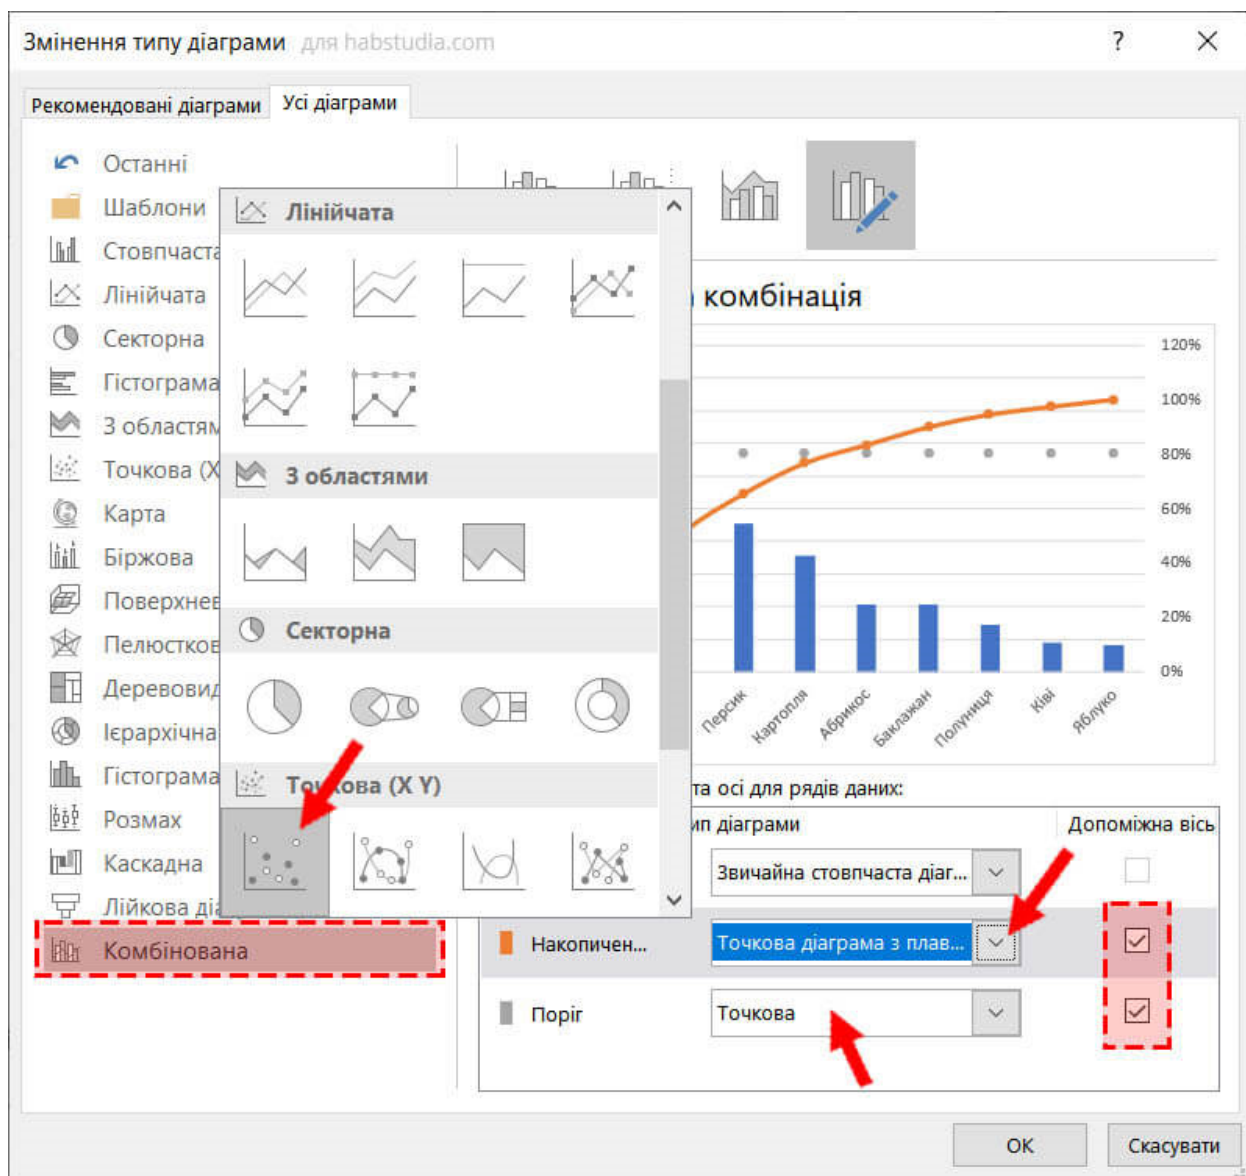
Змінення типу діаграми для habstudia.com

?

Рекомендовані діаграми Усі діаграми

Останні
Шаблони
Стовпчаста
Лінійчата
Секторна
Гістограма
З областям
Точкова (X
Карта
Біржова
Поверхнев
Пелюстков
Деревовид
Ієрархічна
Гістограма
Розмах
Каскадна
Лійкова діа
Комбінована

Лінійчата
З областями
Секторна
Точкова (X Y)

комбінація

120%
100%
80%
60%
40%
20%
0%

Персик
Картопля
Абрикос
Баклажан
Полуниця
Ківі
Яблуко

та осі для рядів даних:

ип діаграми
Допоміжна вісь

Звичайна стовпчаста діаг...
Накопичен... Точкова діаграма з плав...
Поріг Точкова

OK Скасувати